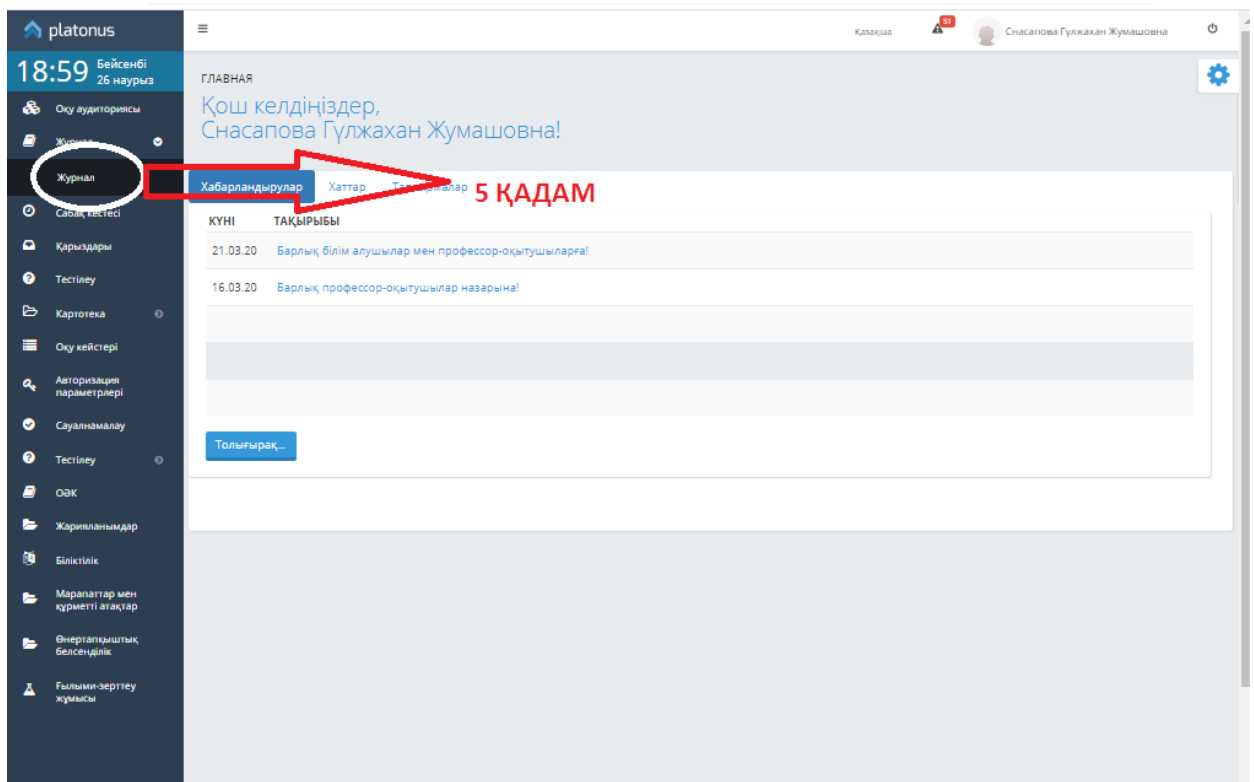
platonus

18:59 Бейсенбі 26 наурыз

Оқу аудиториясы

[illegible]

Журнал

Сабақ кестесі

Қарыздары

Тестілеу

Картотека

Оқу кейстері

Авторизация параметрлері

Сауалнамалау

Тестілеу

ОӘК

Жарияланымдар

Біліктілік

Марапаттар мен құрметті атақтар

Өнертапқыштық белсенділік

Ғылыми-зерттеу жұмысы

≡

Қазақша

51

Снасапова Гүлжахан Жумашовна

ГЛАВНАЯ

Қош келдіңіздер, Снасапова Гүлжахан Жумашовна!

Хабарландырулар Хаттар Та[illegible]малар

5 ҚАДАМ

| КҮНІ | ТАҚЫРЫБЫ |
|---|---|
| 21.03.20 | Барлық білім алушылар мен профессор-оқытушыларға! |
| 16.03.20 | Барлық профессор-оқытушылар назарына! |

Толығырақ...